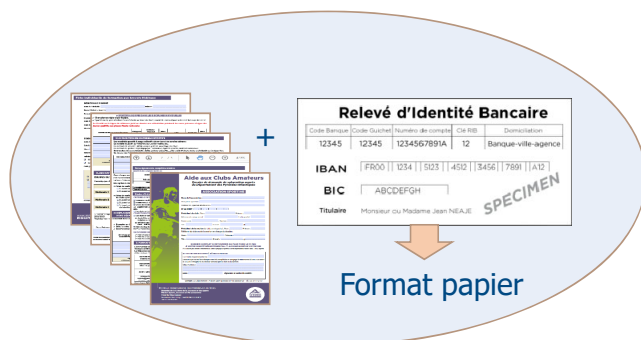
Aide aux Clubs Amateurs

+

Relevé d'Identité Bancaire

| Code Banque | Code Guichet | Numéro de compte | Clé RIB | Domiciliation |
|---|---|---|---|---|
| 12345 | 12345 | 1234567891A | 12 | Banque-ville-agence |

IBAN FR00 1234 5123 4512 3456 7891 A12

BIC ABCDEFGH

Titulaire Monsieur ou Madame Jean NEAJE

SPECIMEN

Format papier